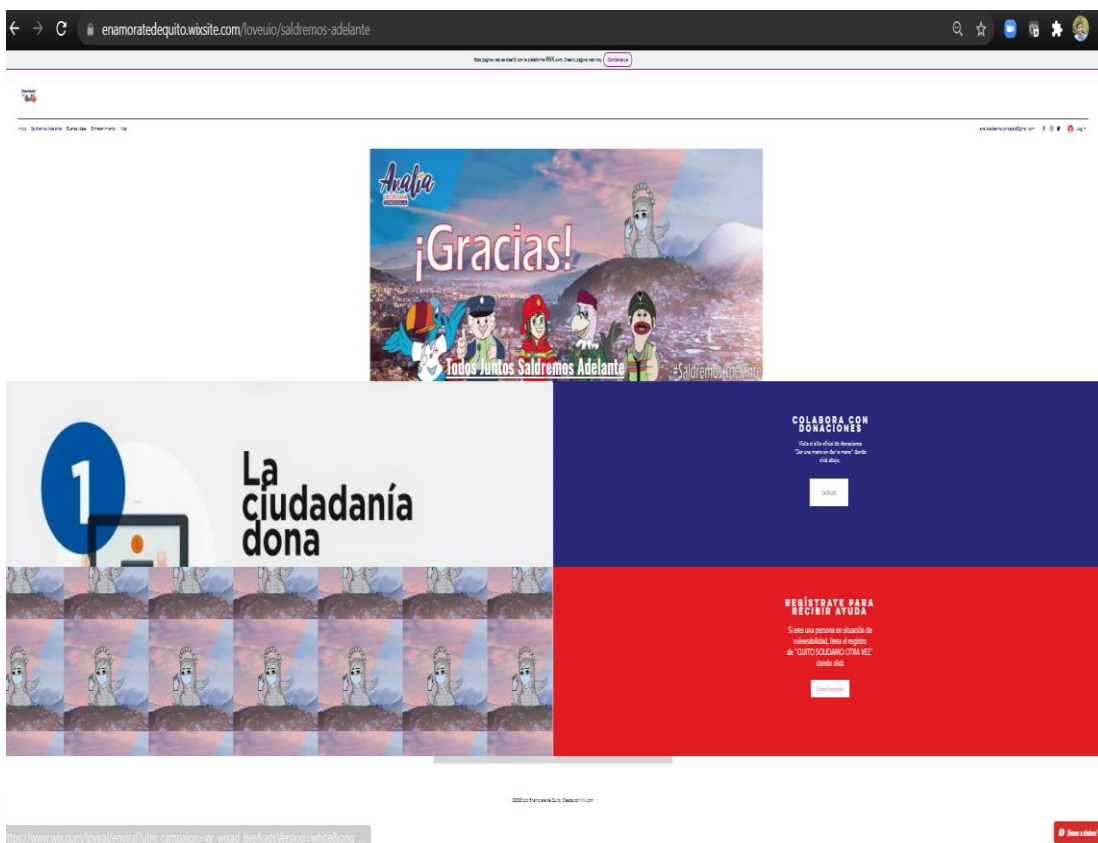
enamoratedequito.wixsite.com/loveuio/saldremos-adelante

Esta página web se diseñó con la plataforma WIX.com. Crea tu página web hoy. Comienza ya

Inicio Saldremos Adelante Buenas Ideas Emprendimiento Más

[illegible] f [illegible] Log In

Anaba

¡Gracias!

Todos Juntos Saldremos Adelante

#SaldremosAdelante

1

La ciudadanía dona

COLABORA CON DONACIONES

Visita el sitio oficial de donaciones "Dar una mano sin dar la mano" dando click abajo.

DONAR

REGÍSTRATE PARA RECIBIR AYUDA

Si eres una persona en situación de vulnerabilidad, llena el registro de "QUITO SOLIDARIO OTRA VEZ" dando click

Llenar formulario

©2020 por Enamórate de Quito. Creada con Wix.com

ttps://www.wix.com/lpviral/enviral?utm_campaign=vir_wixad_live&adsVersion=white&orig...

¡Crea a chatear!